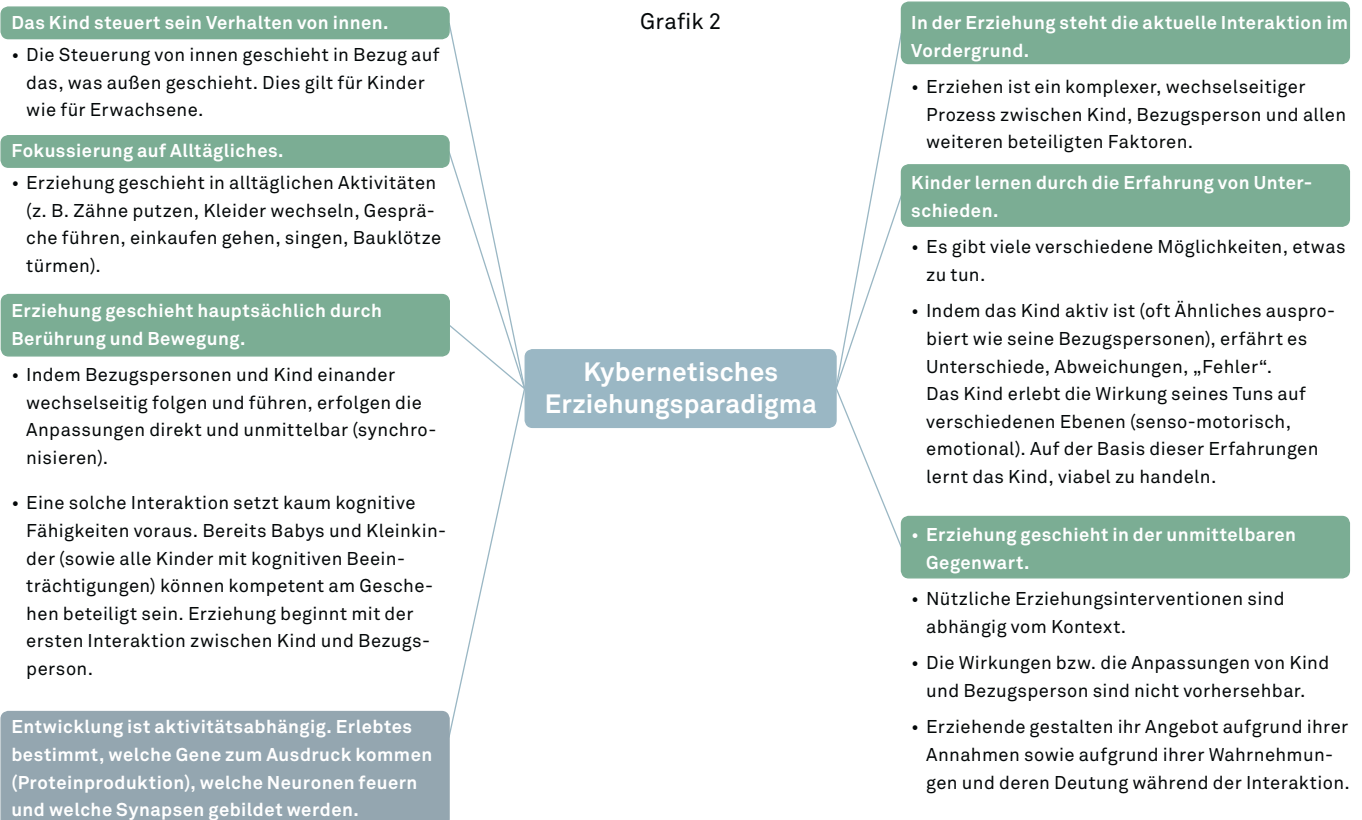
Grafik 2

Kybernetisches Erziehungsparadigma

Das Kind steuert sein Verhalten von innen.

• Die Steuerung von innen geschieht in Bezug auf das, was außen geschieht. Dies gilt für Kinder wie für Erwachsene.

Fokussierung auf Alltägliches.

• Erziehung geschieht in alltäglichen Aktivitäten (z. B. Zähne putzen, Kleider wechseln, Gespräche führen, einkaufen gehen, singen, Bauklötze türmen).

Erziehung geschieht hauptsächlich durch Berührung und Bewegung.

• Indem Bezugspersonen und Kind einander wechselseitig folgen und führen, erfolgen die Anpassungen direkt und unmittelbar (synchronisieren).

• Eine solche Interaktion setzt kaum kognitive Fähigkeiten voraus. Bereits Babys und Kleinkinder (sowie alle Kinder mit kognitiven Beeinträchtigungen) können kompetent am Geschehen beteiligt sein. Erziehung beginnt mit der ersten Interaktion zwischen Kind und Bezugsperson.

Entwicklung ist aktivitätsabhängig. Erlebtes bestimmt, welche Gene zum Ausdruck kommen (Proteinproduktion), welche Neuronen feuern und welche Synapsen gebildet werden.

In der Erziehung steht die aktuelle Interaktion im Vordergrund.

• Erziehen ist ein komplexer, wechselseitiger Prozess zwischen Kind, Bezugsperson und allen weiteren beteiligten Faktoren.

Kinder lernen durch die Erfahrung von Unterschieden.

• Es gibt viele verschiedene Möglichkeiten, etwas zu tun.

• Indem das Kind aktiv ist (oft Ähnliches ausprobiert wie seine Bezugspersonen), erfährt es Unterschiede, Abweichungen, „Fehler". Das Kind erlebt die Wirkung seines Tuns auf verschiedenen Ebenen (senso-motorisch, emotional). Auf der Basis dieser Erfahrungen lernt das Kind, viabel zu handeln.

• Erziehung geschieht in der unmittelbaren Gegenwart.

• Nützliche Erziehungsinterventionen sind abhängig vom Kontext.

• Die Wirkungen bzw. die Anpassungen von Kind und Bezugsperson sind nicht vorhersehbar.

• Erziehende gestalten ihr Angebot aufgrund ihrer Annahmen sowie aufgrund ihrer Wahrnehmungen und deren Deutung während der Interaktion.